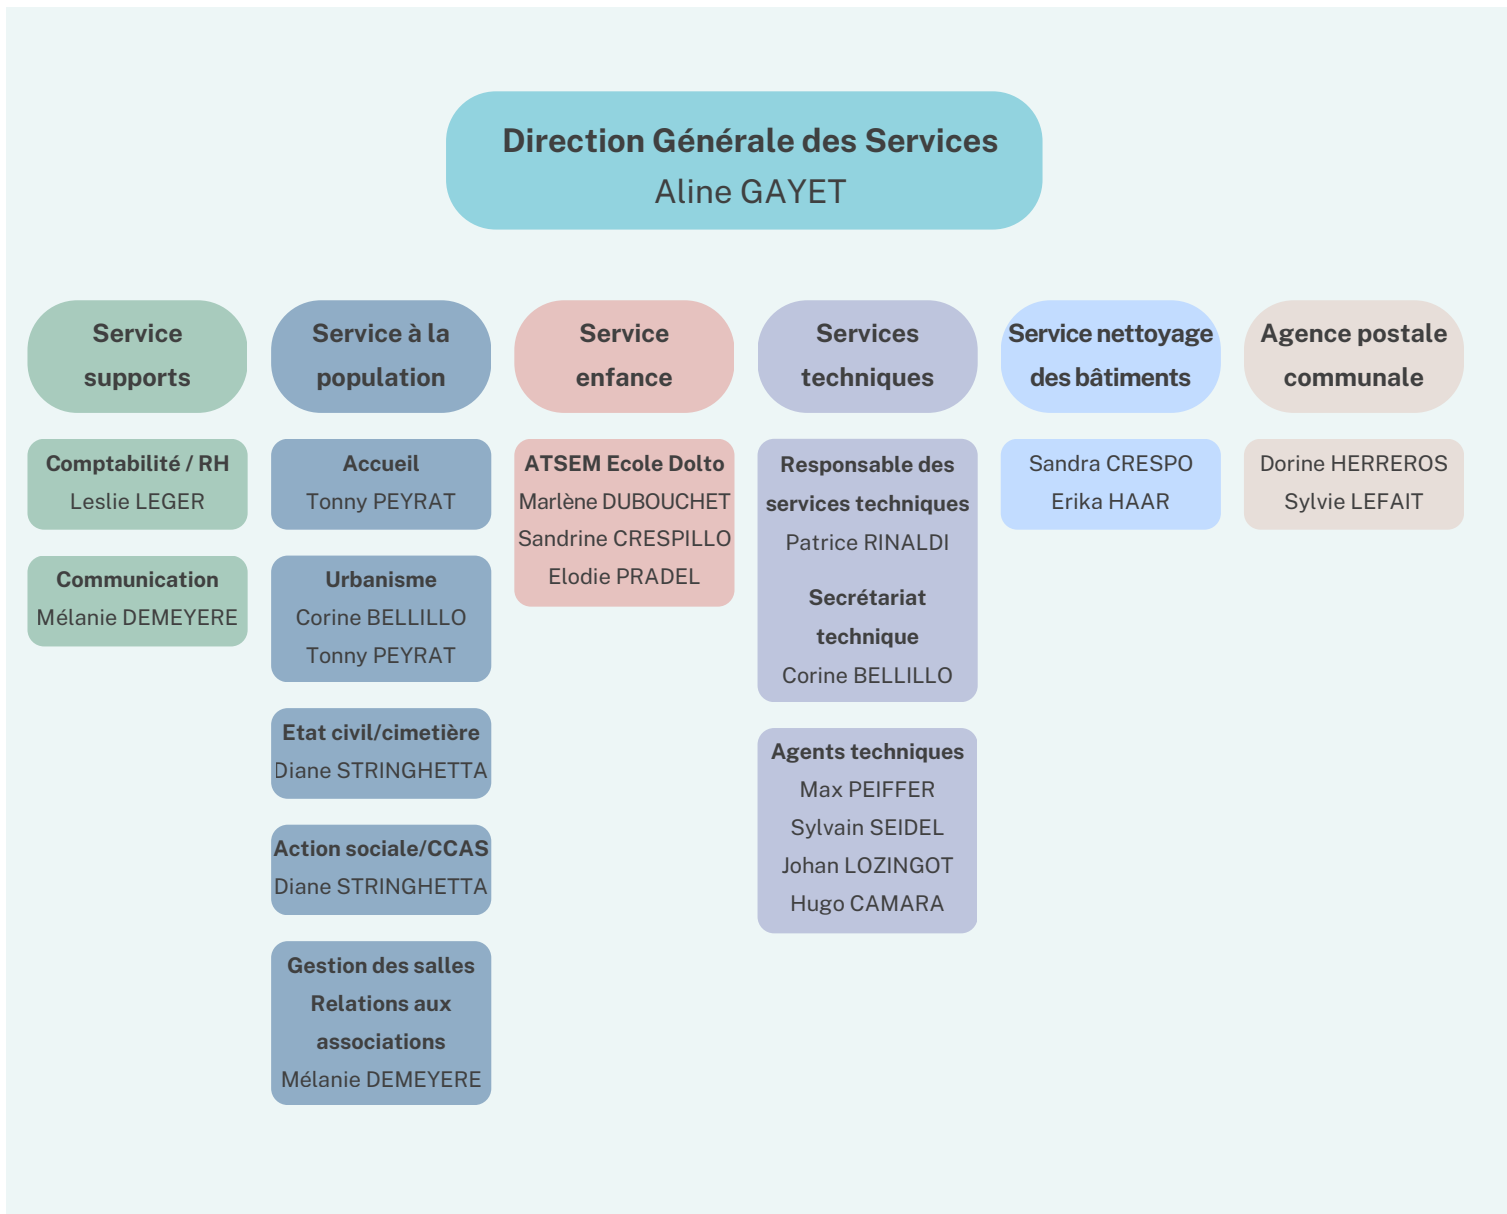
Direction Générale des Services
Aline GAYET

Service supports

Comptabilité / RH
Leslie LEGER

Communication
Mélanie DEMEYERE

Service à la population

Accueil
Tonny PEYRAT

Urbanisme
Corine BELLILLO
Tonny PEYRAT

Etat civil/cimetière
Diane STRINGHETTA

Action sociale/CCAS
Diane STRINGHETTA

Gestion des salles
Relations aux associations
Mélanie DEMEYERE

Service enfance

ATSEM Ecole Dolto
Marlène DUBOUCHET
Sandrine CRESPILLO
Elodie PRADEL

Services techniques

Responsable des services techniques
Patrice RINALDI

Secrétariat technique
Corine BELLILLO

Agents techniques
Max PEIFFER
Sylvain SEIDEL
Johan LOZINGOT
Hugo CAMARA

Service nettoyage des bâtiments

Sandra CRESPO
Erika HAAR

Agence postale communale

Dorine HERREROS
Sylvie LEFAIT